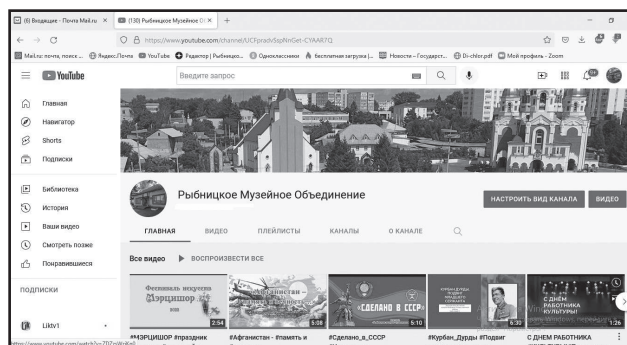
(6) Входящие - Почта Mail.ru ×
(130) Рыбницкое Музейное О ×
+

https://www.youtube.com/channel/UCFpradvSspNmGet-CYAAR7Q

Mail.ru: почта, поиск ... Яндекс.Почта YouTube Редактор | Рыбницко... Одноклассники Бесплатная загрузка |... Новости – Государст... Di-chlor.pdf Мой профиль - Zoom

YouTube
Введите запрос

Главная
Навигатор
Shorts
Подписки
Библиотека
История
Ваши видео
Смотреть позже
Понравившиеся
ПОДПИСКИ
Liktv1

Рыбницкое Музейное Объединение
НАСТРОИТЬ ВИД КАНАЛА
ВИДЕО

ГЛАВНАЯ
ВИДЕО
ПЛЕЙЛИСТЫ
КАНАЛЫ
О КАНАЛЕ

Все видео
ВОСПРОИЗВЕСТИ ВСЕ

Фестиваль искусства Мэрцишор
2:54
#МЭРЦИШОР #праздник

Афганистан
5:08
#Афганистан - #память и

«СДЕЛАНО В СССР»
5:10
#Сделано_в_СССР

6:30
#Курбан_Дурды #Подвиг

С ДНЕМ РАБОТНИКА КУЛЬТУРЫ!
1:26
С ДНЕМ РАБОТНИКА

https://www.youtube.com/watch?v=7O7nWq4n2...